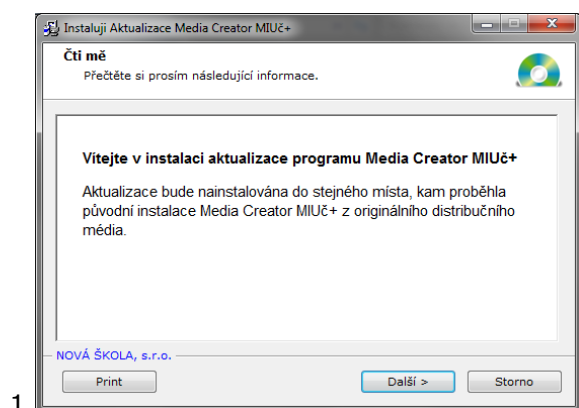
Instaluji Aktualizace Media Creator MIUč+

Čti mě

Přečtěte si prosím následující informace.

Vítejte v instalaci aktualizace programu Media Creator MIUč+

Aktualizace bude nainstalována do stejného místa, kam proběhla původní instalace Media Creator MIUč+ z originálního distribučního média.

NOVÁ ŠKOLA, s.r.o.

Print

Další >

Storno

1